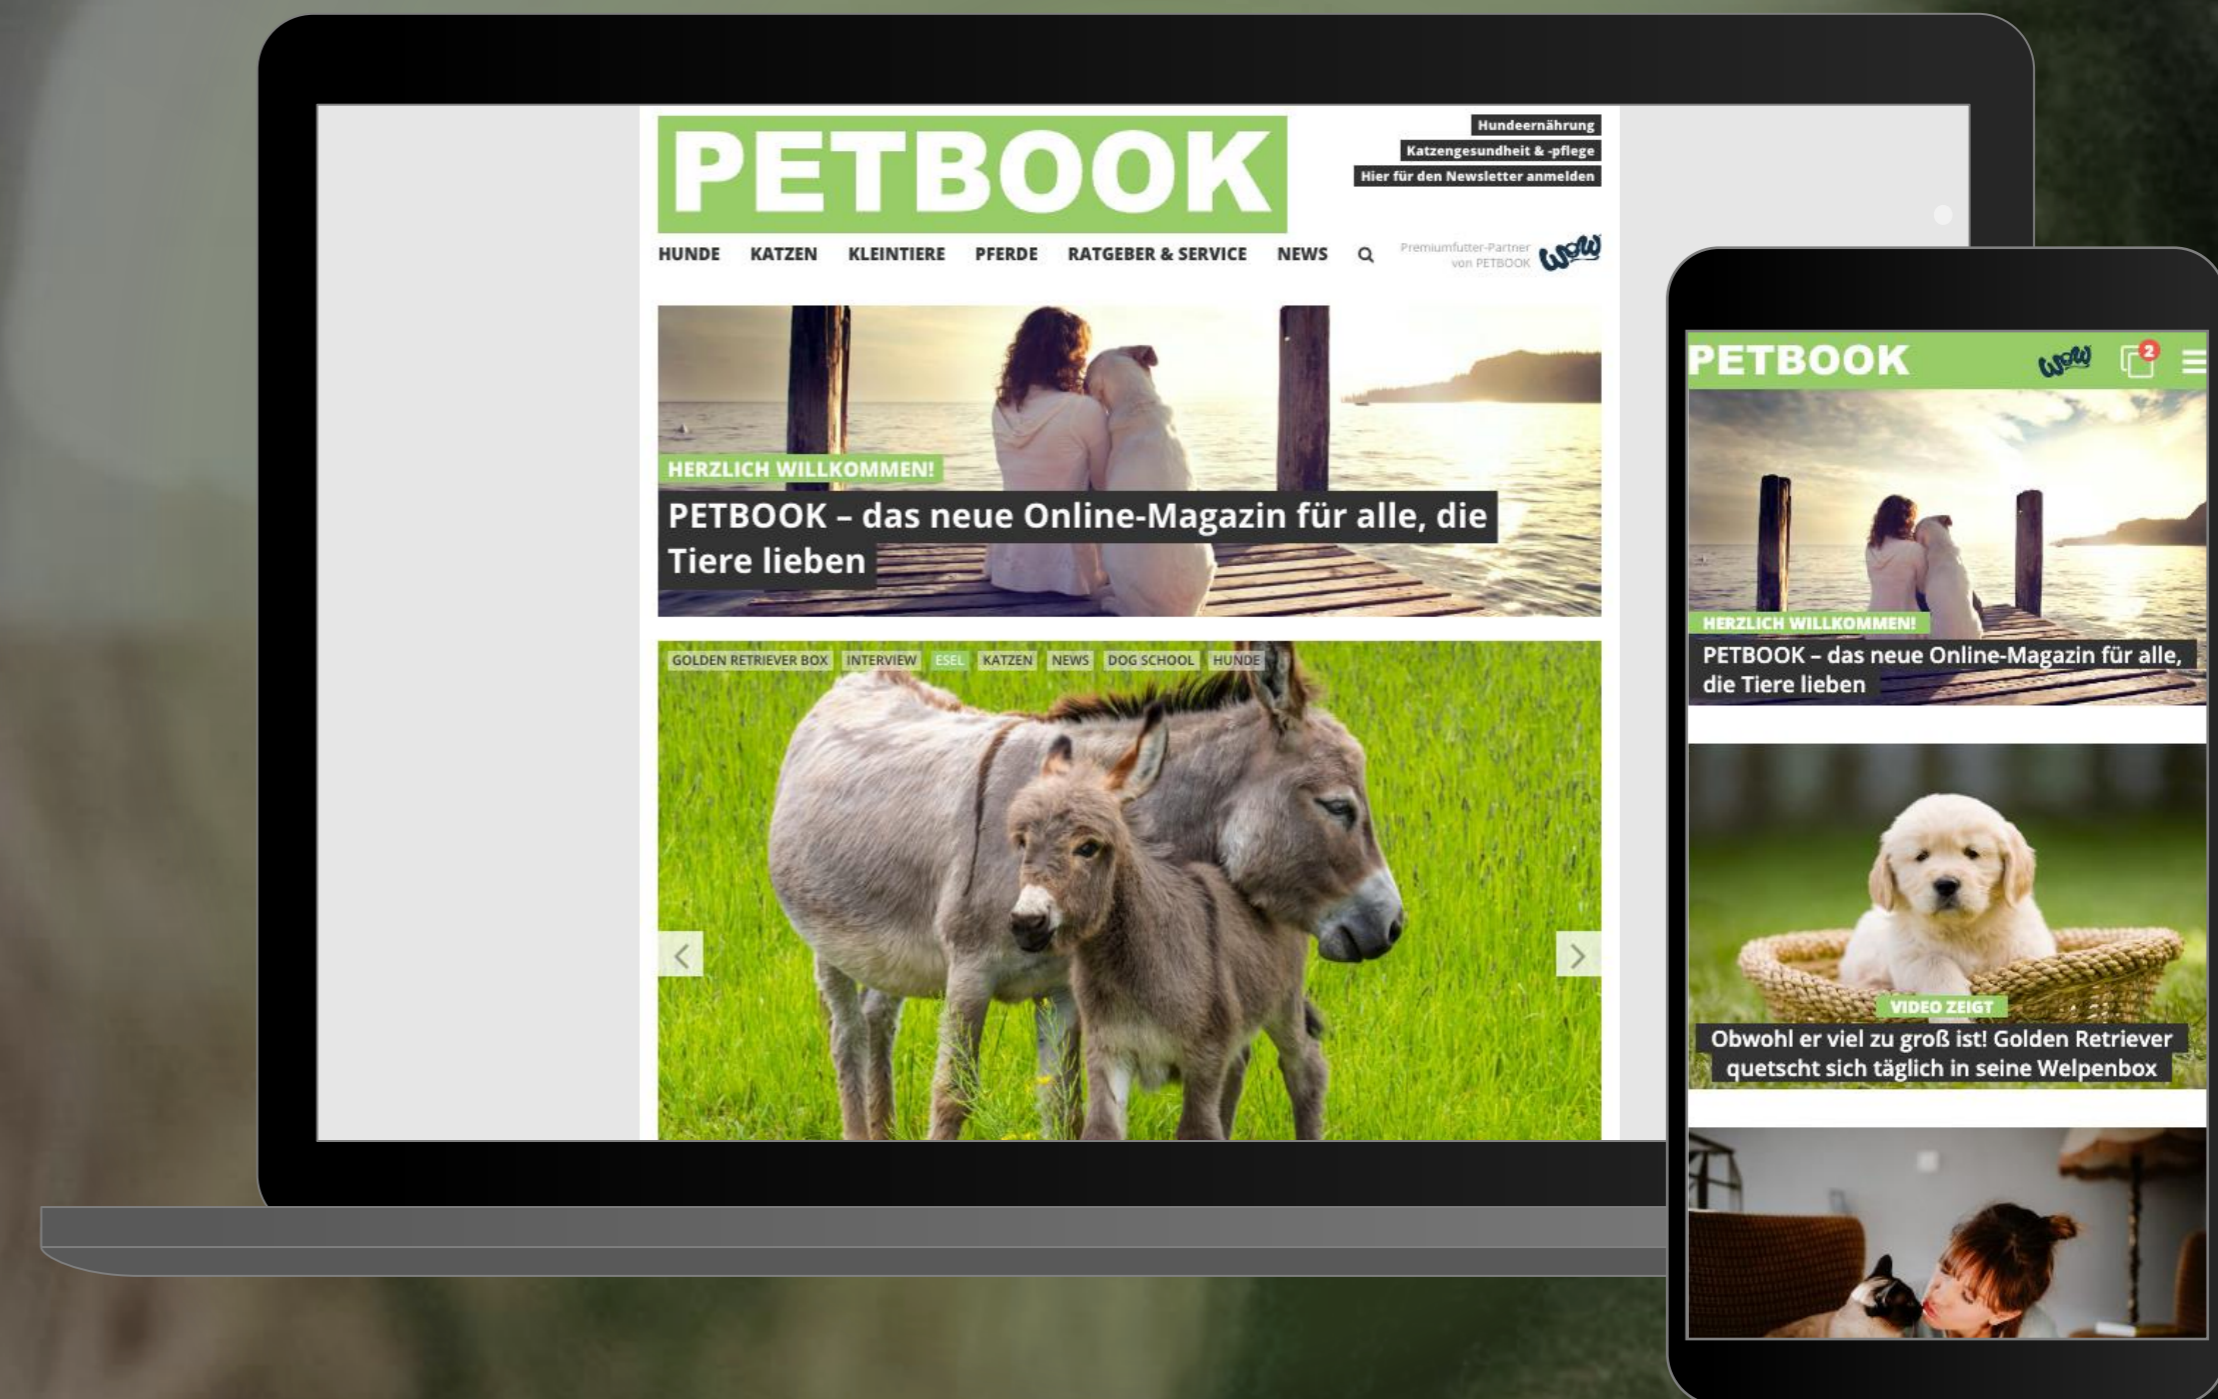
PETBOOK

Hundeernährung
Katzengesundheit & -pflege
Hier für den Newsletter anmelden

HUNDE KATZEN KLEINTIERE PFERDE RATGEBER & SERVICE NEWS

Premiumfutter-Partner von PETBOOK wow

HERZLICH WILLKOMMEN!
PETBOOK – das neue Online-Magazin für alle, die Tiere lieben

GOLDEN RETRIEVER BOX INTERVIEW ESEL KATZEN NEWS DOG SCHOOL HUNDE

PETBOOK wow 2

HERZLICH WILLKOMMEN!
PETBOOK – das neue Online-Magazin für alle, die Tiere lieben

VIDEO ZEIGT
Obwohl er viel zu groß ist! Golden Retriever quetscht sich täglich in seine Welpenbox